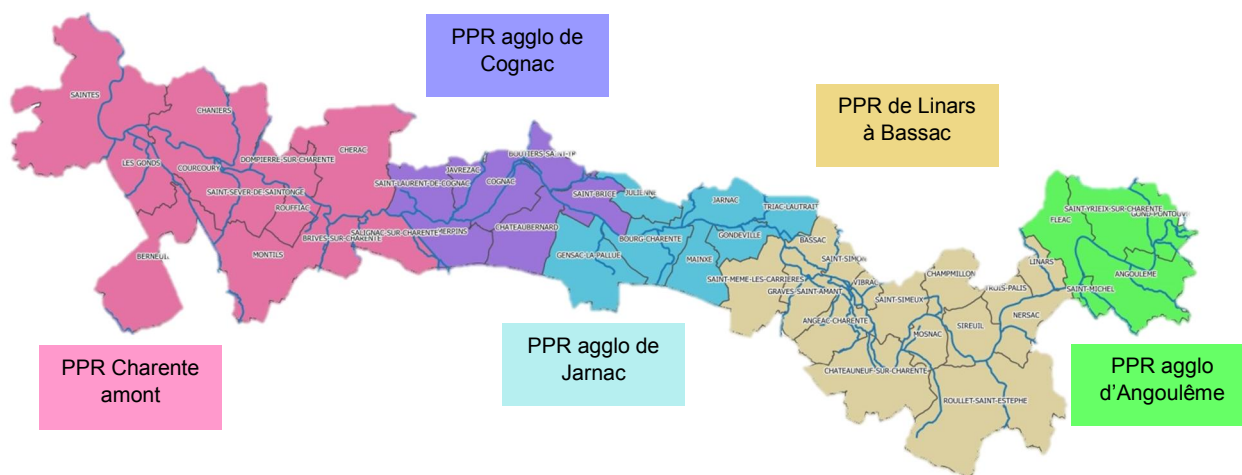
PPR agglo de Cognac

PPR de Linars à Bassac

SAINTES
CHANIERS
LES GONDS
COURCOURY
DOMPIERRE-SUR-CHARENTE
CHERAC
SAINT-SEVER-DE-SAINTONGE
ROUFFIAC
BERNEUIL
MONTILS
BRIVES-SUR-CHARENTE
SALIGNAC-SUR-CHARENTE
JAVREZAC
SAINT-LAURENT-DE-COGNAC
COGNAC
BOUTIERS-SAINT-TROJAN
MERPINS
CHATEAUBERNARD
SAINT-BRICE
JULIENNE
JARNAC
TRIAC-LAUTRAIT
GENSAC-LA-PALLUE
BOURG-CHARENTE
GONDEVILLE
MAINXE
BASSAC
SAINT-SIMON
SAINT-MEME-LES-CARRIERES
GRAVES-SAINT-AMANT
VIBRAC
SAINT-SIMEUX
CHAMPMILLON
ANGEAC-CHARENTE
MOSNAC
SIREUIL
TROIS-PALIS
NERSAC
LINARS
CHATEAUNEUF-SUR-CHARENTE
ROULLET-SAINT-ESTEPHE
FLEAC
SAINT-YRIEIX-SUR-CHARENTE
GOND-PONTOUVRE
ANGOULEME
SAINT-MICHEL

PPR Charente amont

PPR agglo de Jarnac

PPR agglo d'Angoulême